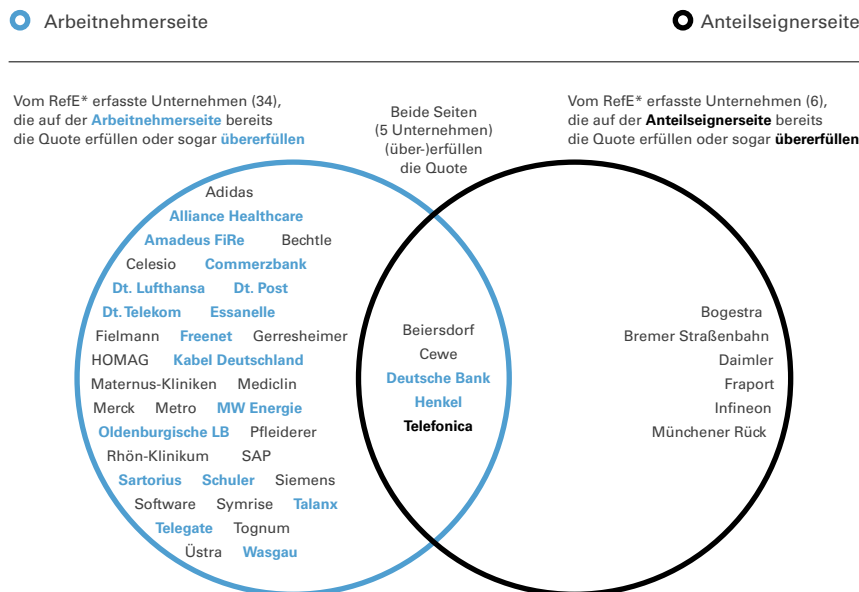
Arbeitnehmerseite

Anteilseignerseite

Vom RefE* erfasste Unternehmen (34), die auf der Arbeitnehmerseite bereits die Quote erfüllen oder sogar übererfüllen

Beide Seiten (5 Unternehmen) (über-)erfüllen die Quote

Vom RefE* erfasste Unternehmen (6), die auf der Anteilseignerseite bereits die Quote erfüllen oder sogar übererfüllen

Adidas
Alliance Healthcare
Amadeus FiRe Bechtle
Celesio Commerzbank
Dt. Lufthansa Dt. Post
Dt. Telekom Essanelle
Fielmann Freenet Gerresheimer
HOMAG Kabel Deutschland
Maternus-Kliniken Mediclin
Merck Metro MW Energie
Oldenburgische LB Pfleiderer
Rhön-Klinikum SAP
Sartorius Schuler Siemens
Software Symrise Talanx
Telegate Tognum
Üstra Wasgau

Beiersdorf
Cewe
Deutsche Bank
Henkel
Telefonica

Bogestra
Bremer Straßenbahn
Daimler
Fraport
Infineon
Münchener Rück